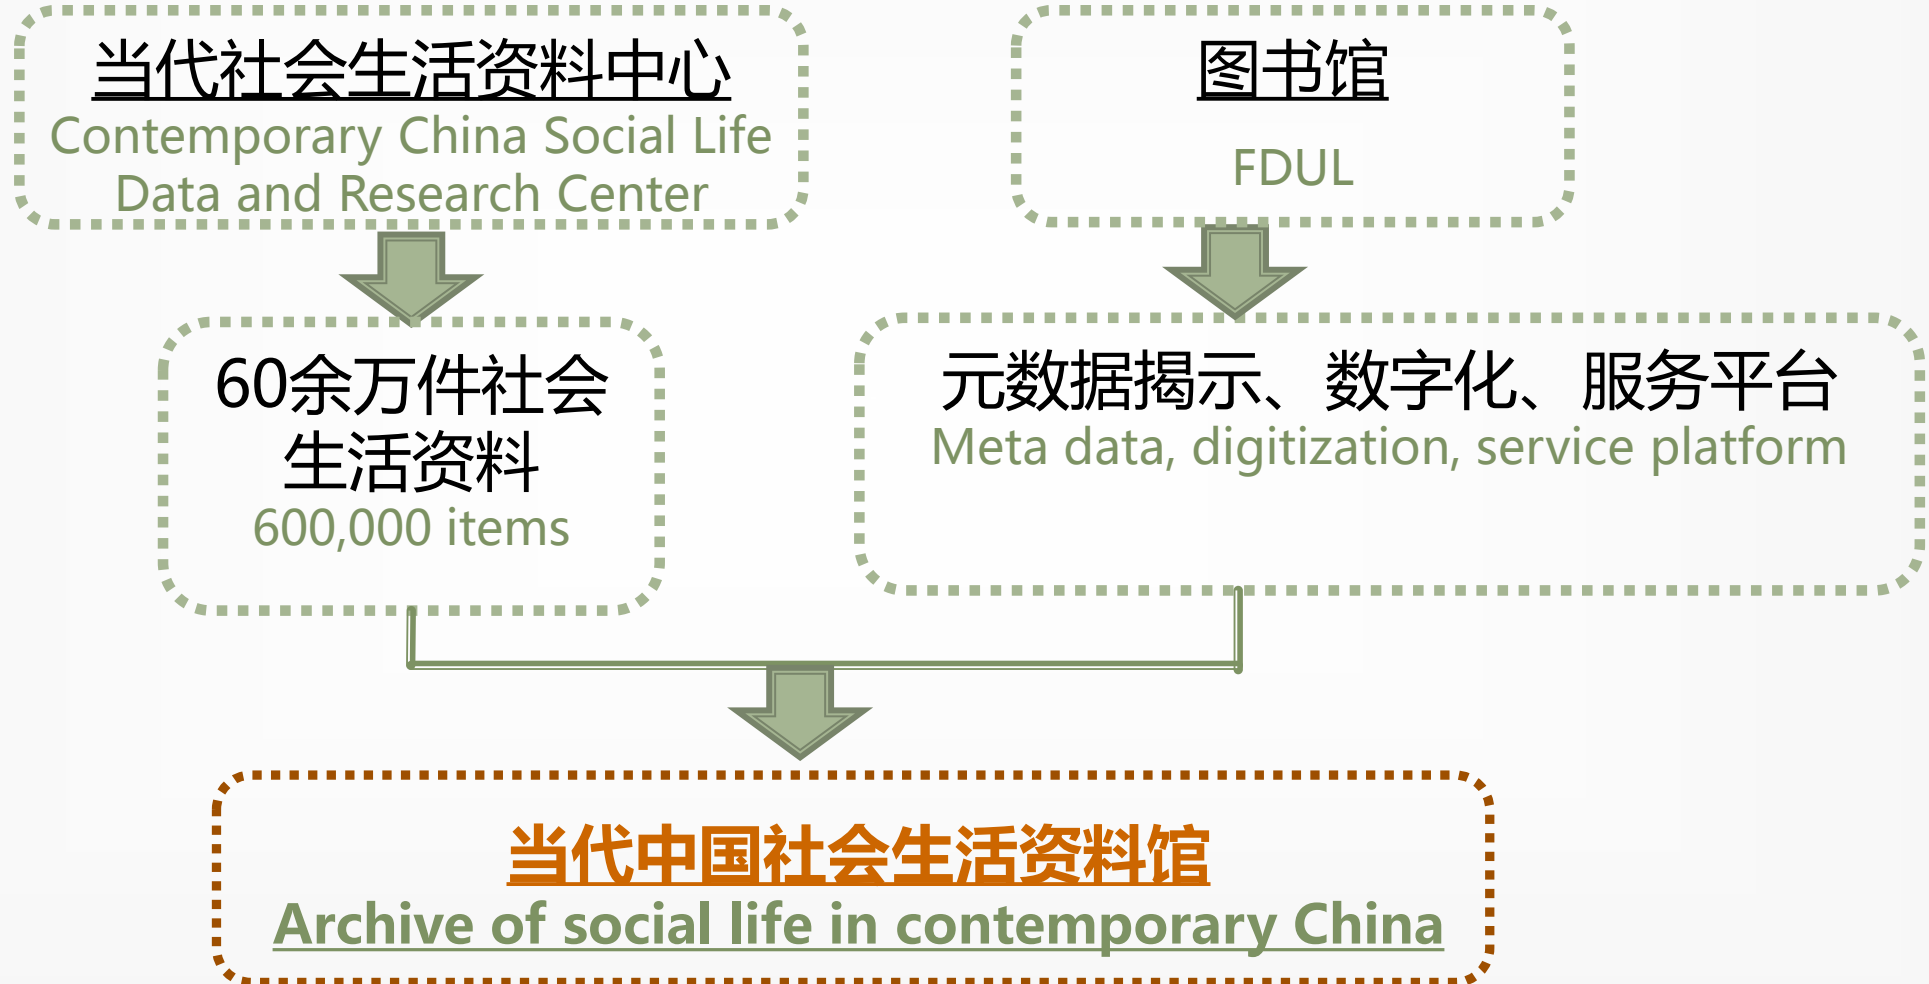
当代社会生活资料中心
Contemporary China Social Life Data and Research Center

图书馆
FDUL

60余万件社会生活资料
600,000 items

元数据揭示、数字化、服务平台
Meta data, digitization, service platform

当代中国社会生活资料馆
Archive of social life in contemporary China